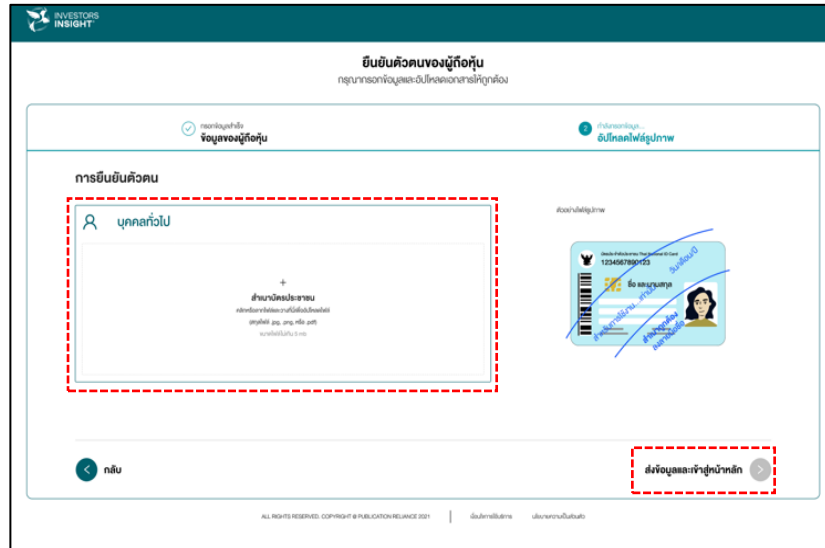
INVESTORS INSIGHT

ยืนยันตัวตนของผู้ถือหุ้น
กรุณากรอกข้อมูลและอัปโหลดเอกสารให้ถูกต้อง

กรอกข้อมูลสำเร็จ
ข้อมูลของผู้ถือหุ้น

2 กำลังกรอกข้อมูล...
อัปโหลดไฟล์รูปภาพ

การยืนยันตัวตน

บุคคลทั่วไป

+
สำเนาบัตรประชาชน
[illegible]
(ศกุลไฟล์ .jpg, .png, หรือ .pdf)
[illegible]

ตัวอย่างไฟล์รูปภาพ

1234567890123
ชื่อ และนามสกุล
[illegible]

กลับ

ส่งข้อมูลและเข้าสู่หน้าหลัก

ALL RIGHTS RESERVED. COPYRIGHT © PUBLICATION RELIANCE 2021 | ข้อบังคับการใช้บริการ | นโยบายความเป็นส่วนตัว